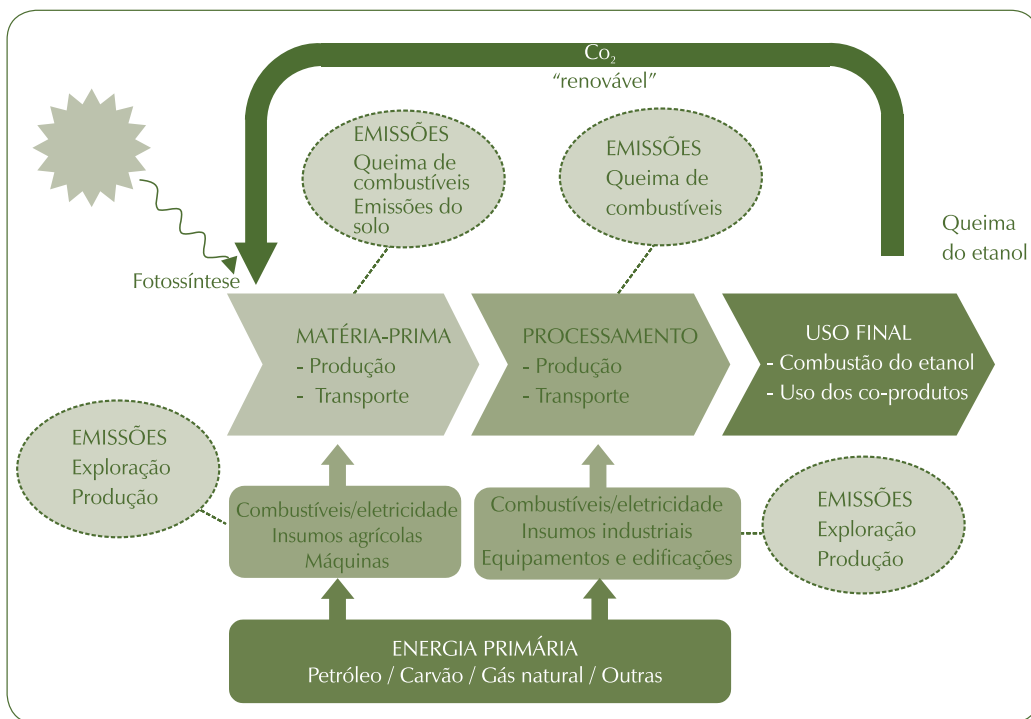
$Co_2$
"renovável"

EMISSÕES
Queima de combustíveis
Emissões do solo

EMISSÕES
Queima de combustíveis

Queima do etanol

Fotossíntese

MATÉRIA-PRIMA
- Produção
- Transporte

PROCESSAMENTO
- Produção
- Transporte

USO FINAL
- Combustão do etanol
- Uso dos co-produtos

EMISSÕES
Exploração
Produção

Combustíveis/eletricidade
Insumos agrícolas
Máquinas

Combustíveis/eletricidade
Insumos industriais
Equipamentos e edificações

EMISSÕES
Exploração
Produção

ENERGIA PRIMÁRIA
Petróleo / Carvão / Gás natural / Outras